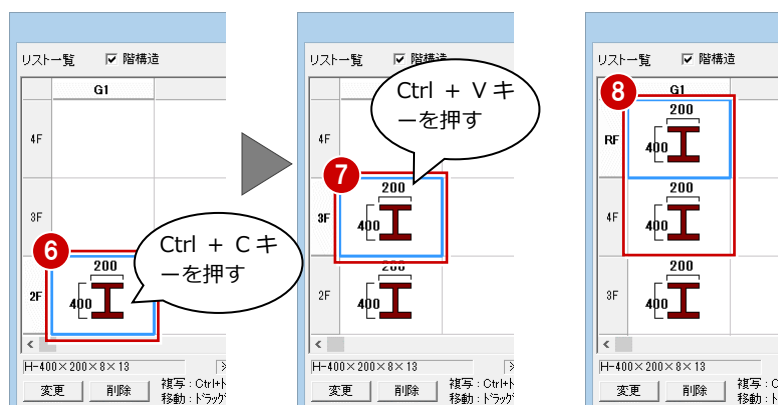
リスト一覧 ☑ 階構造

G1

4F

3F

2F

6

200

400

Ctrl + C キーを押す

<

H-400×200×8×13

変更 削除 複写：Ctrl+ト 移動：ドラッグ

リスト一覧 ☑ 階構造

Ctrl + V キーを押す

4F

7

200

3F

400

200

2F

400

<

H-400×200×8×13

変更 削除 複写：Ctrl+ト 移動：ドラッグ

リスト一覧 ☑ 階構造

8

G1

200

RF

400

200

4F

400

200

3F

400

<

H-400×200×8×13

変更 削除 複写：C 移動：ト